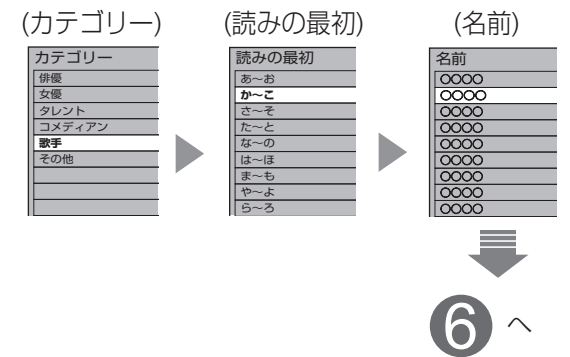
(カテゴリー)

カテゴリー
俳優
女優
タレント
コメディアン
歌手
その他

(読みの最初)

読みの最初
あ～お
か～こ
さ～そ
た～と
な～の
は～ほ
ま～も
や～よ
ら～ろ

(名前)

名前
○○○○
○○○○
○○○○
○○○○
○○○○
○○○○
○○○○
○○○○
○○○○

6 へ